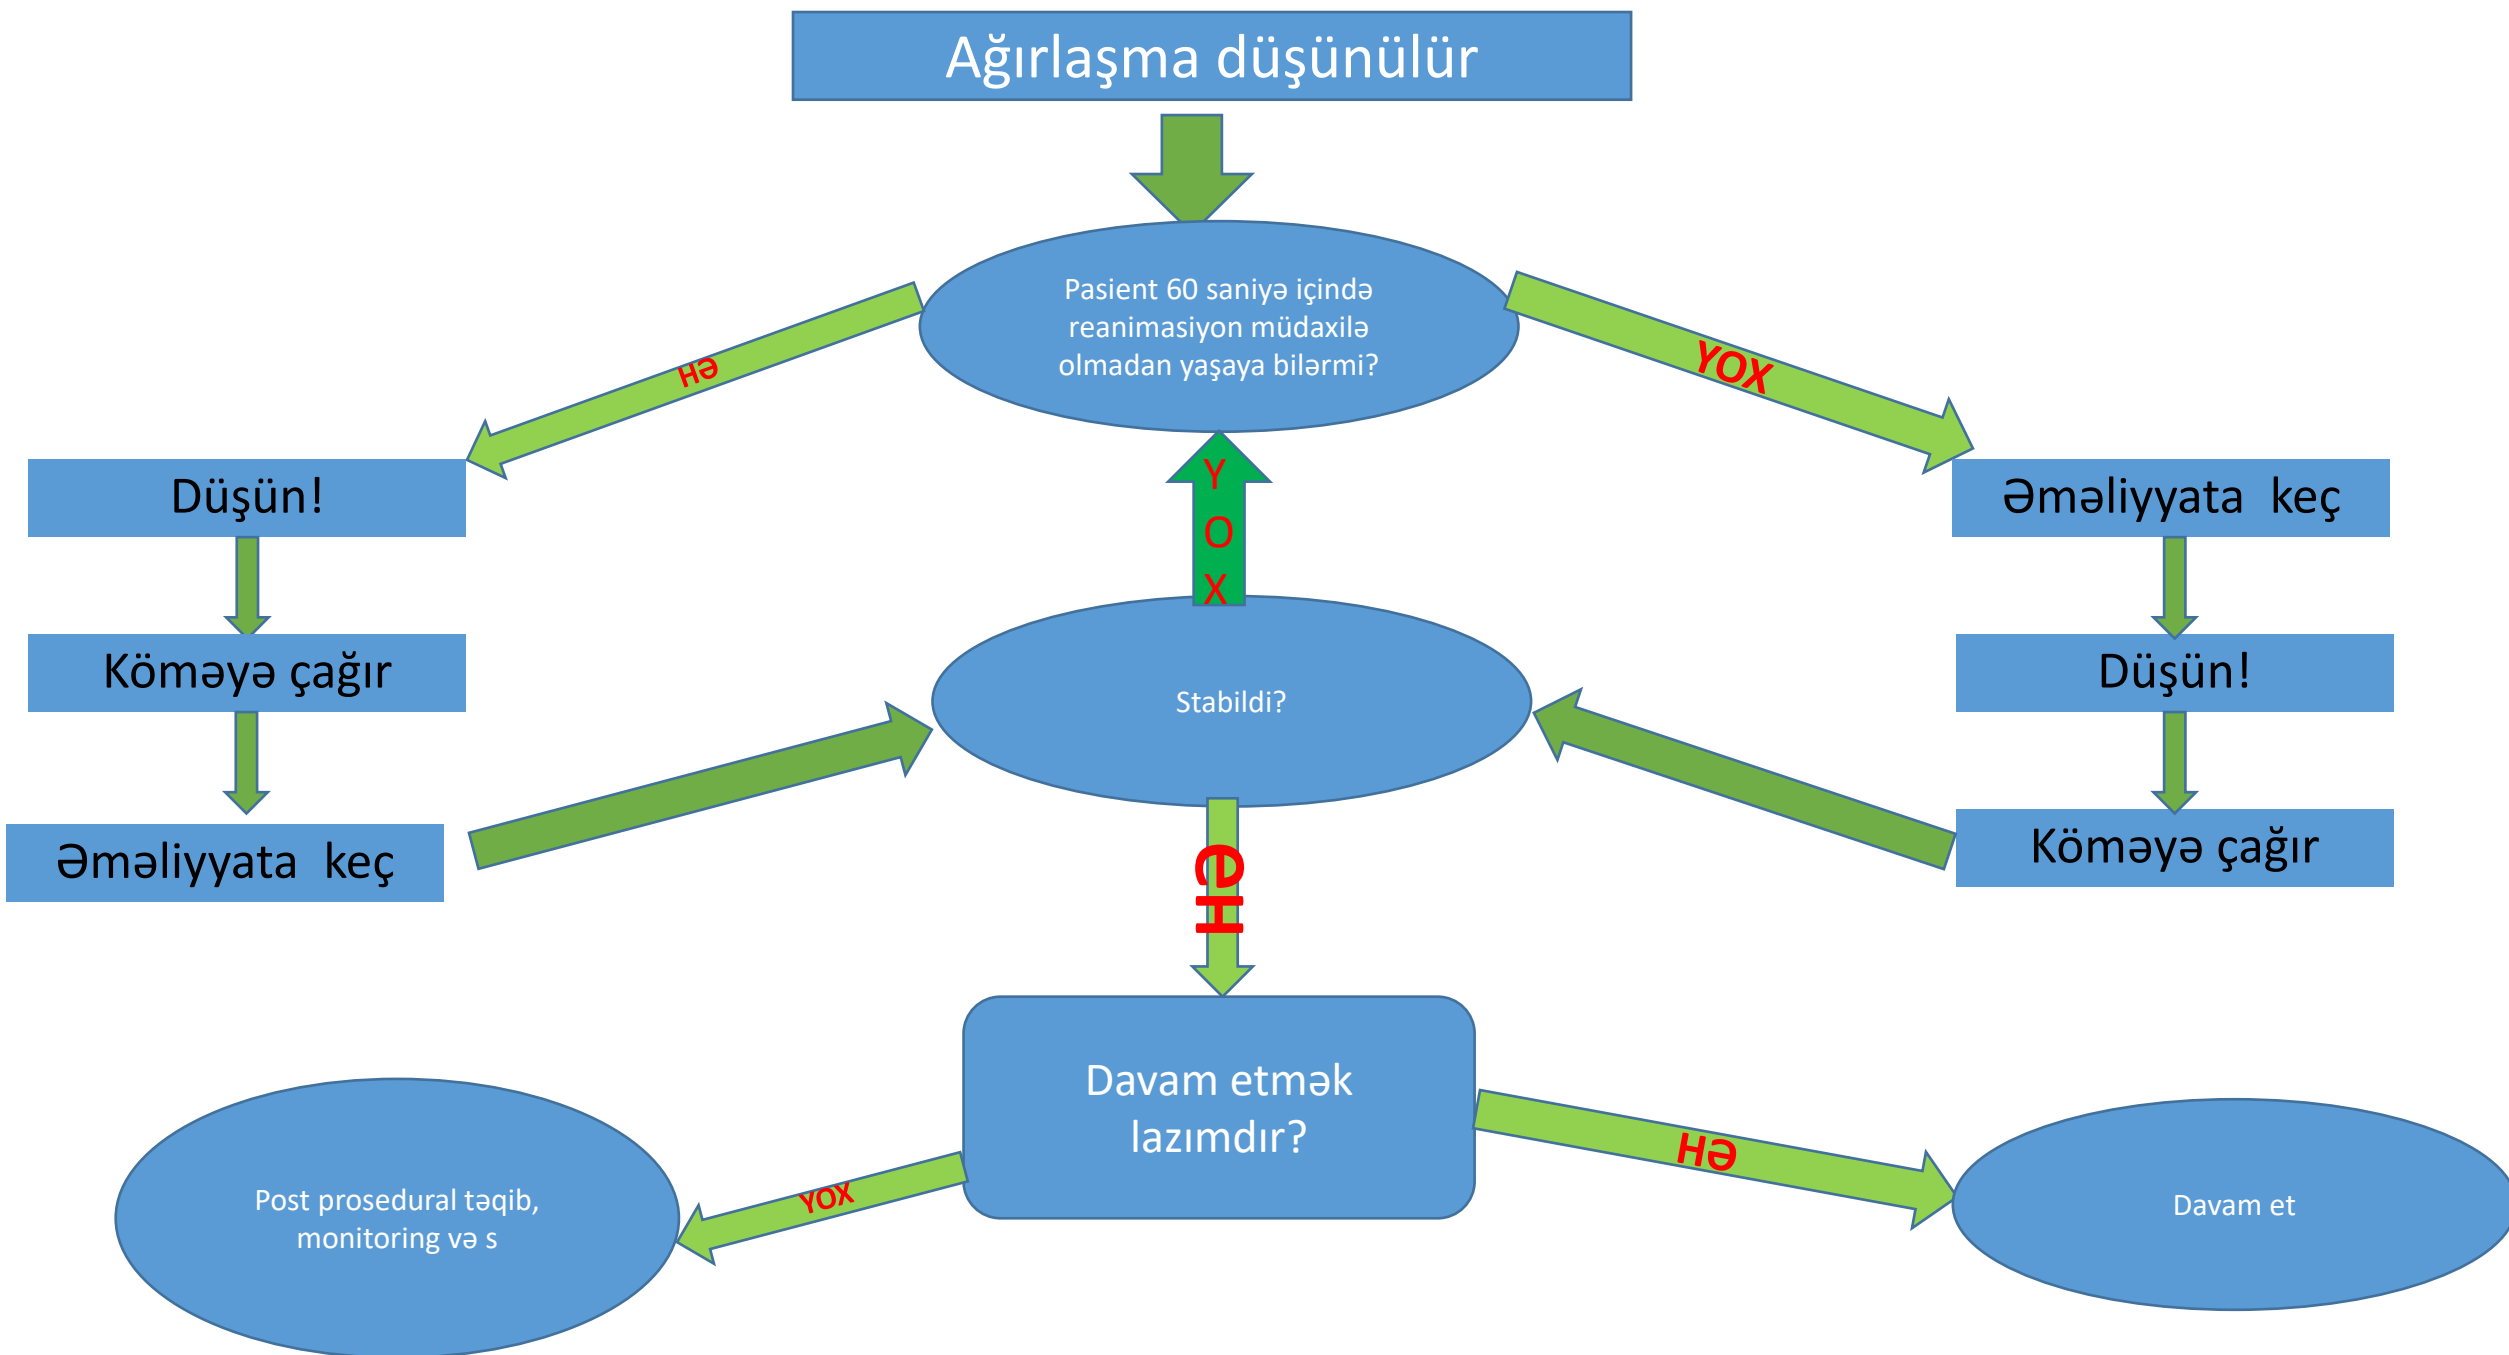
Ağırlaşma düşünülür

Pasient 60 saniyə içində reanimasiyon müdaxilə olmadan yaşaya bilərmi?

Hə

YOX

Düşün!

Köməyə çağır

Əməliyyata keç

Əməliyyata keç

Düşün!

Köməyə çağır

YOX

Stabildi?

Hə

Davam etmək lazımdır?

YOX

Hə

Post prosedural təqib, monitoring və s

Davam et